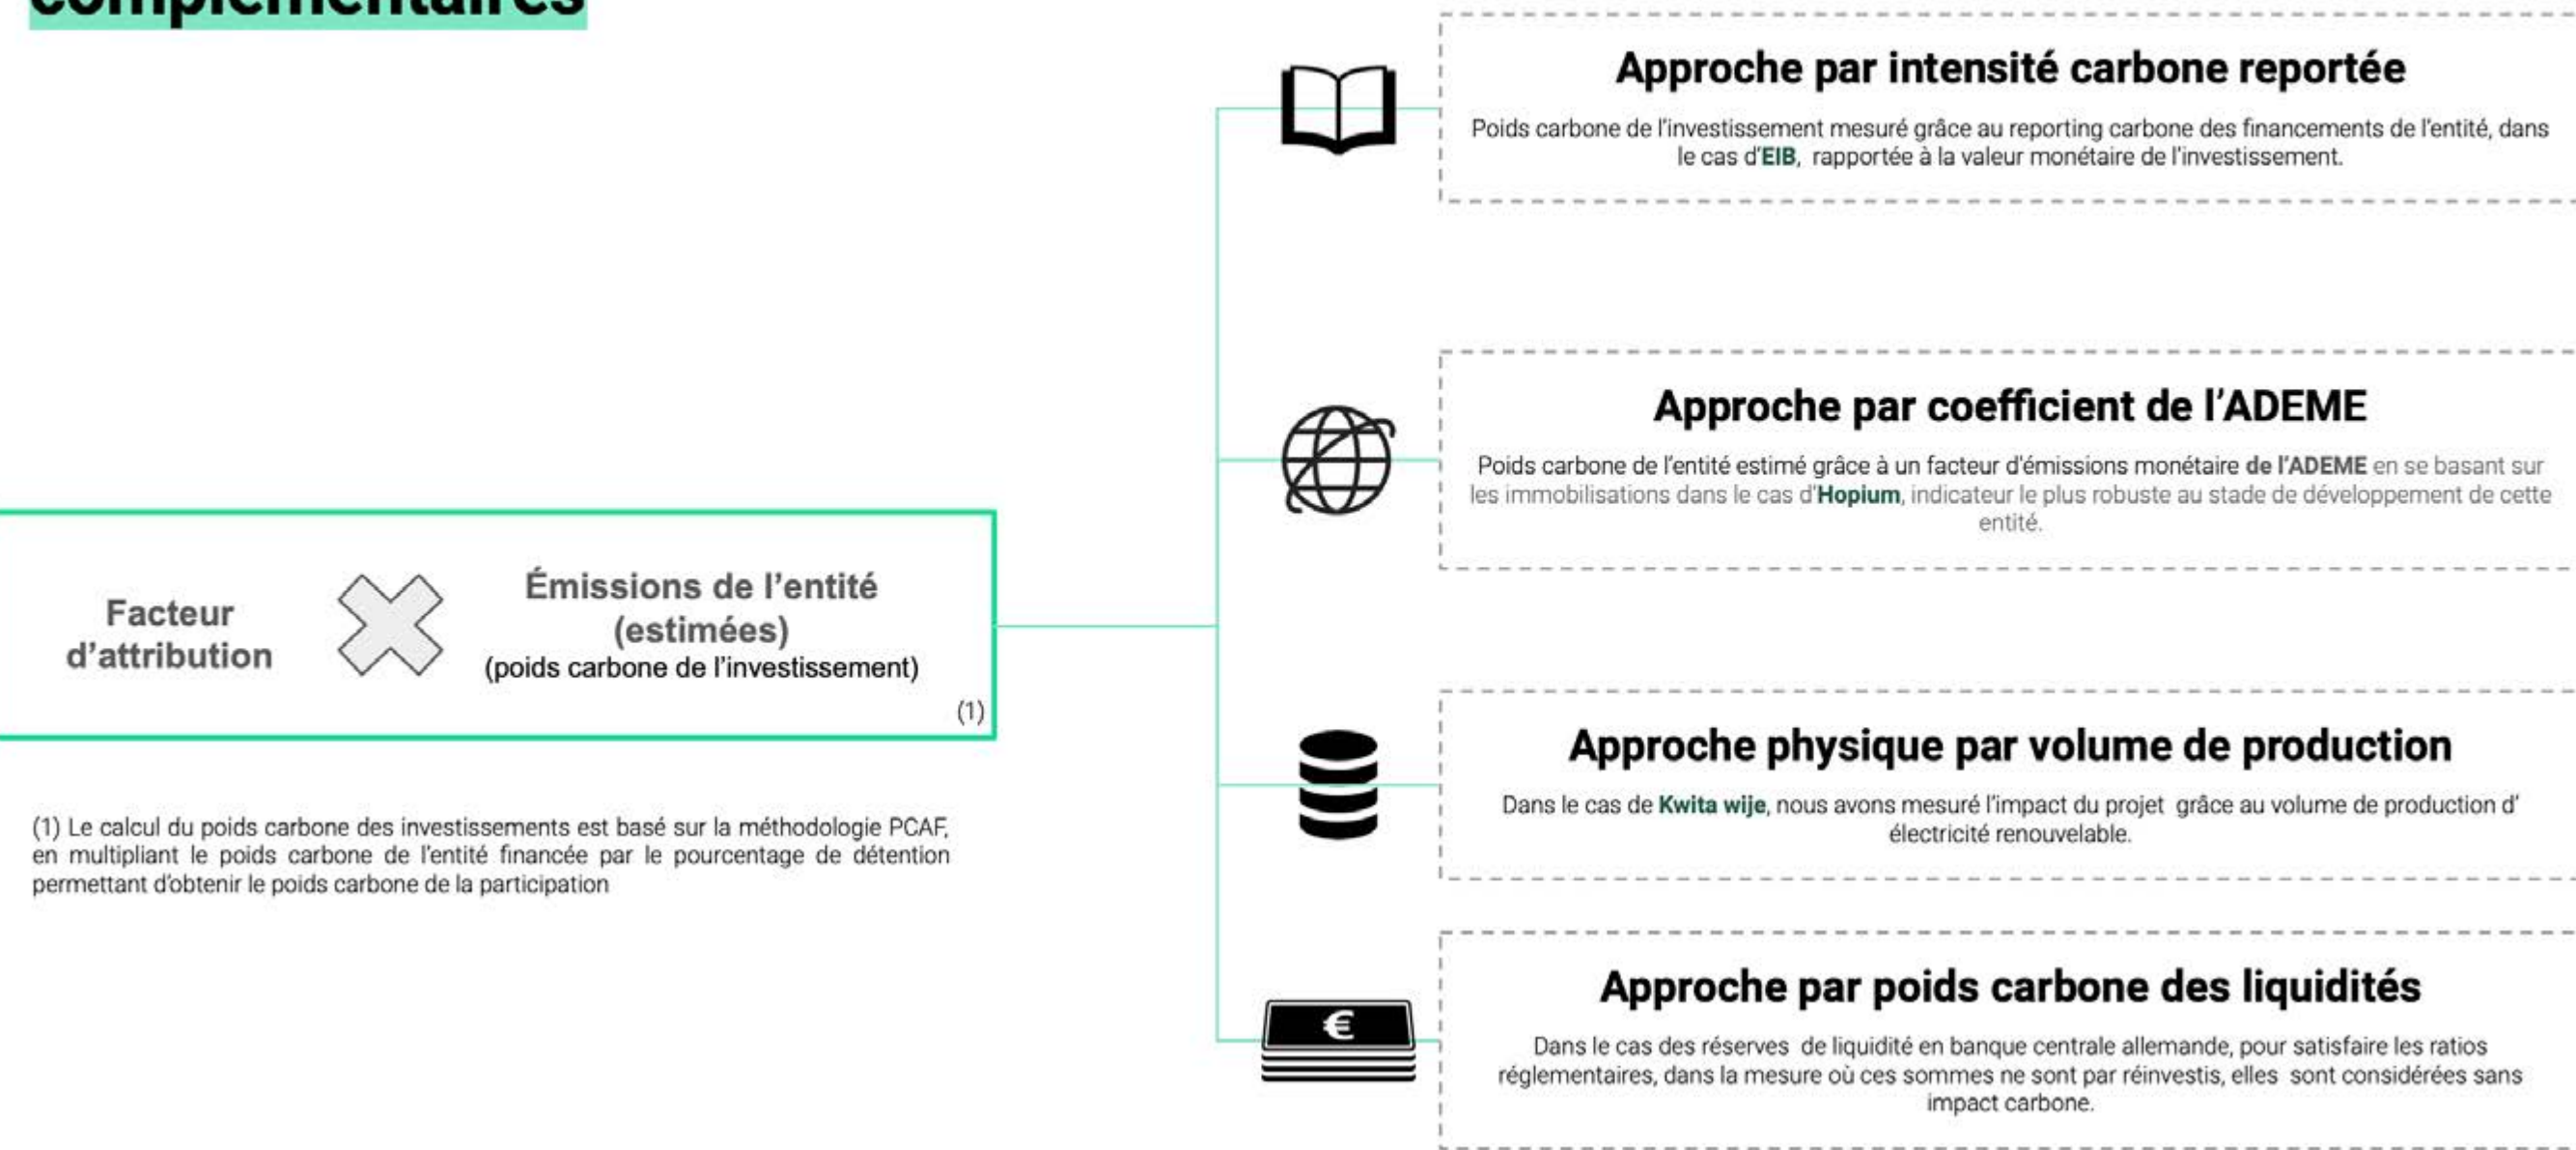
complémentaires

Approche par intensité carbone reportée

Poids carbone de l'investissement mesuré grâce au reporting carbone des financements de l'entité, dans le cas d'EIB, rapportée à la valeur monétaire de l'investissement.

Approche par coefficient de l'ADEME

Poids carbone de l'entité estimé grâce à un facteur d'émissions monétaire de l'ADEME en se basant sur les immobilisations dans le cas d'Hopium, indicateur le plus robuste au stade de développement de cette entité.

Facteur d'attribution

Émissions de l'entité (estimées)
(poids carbone de l'investissement)

(1)

Approche physique par volume de production

Dans le cas de Kwita wije, nous avons mesuré l'impact du projet grâce au volume de production d' électricité renouvelable.

(1) Le calcul du poids carbone des investissements est basé sur la méthodologie PCAF, en multipliant le poids carbone de l'entité financée par le pourcentage de détention permettant d'obtenir le poids carbone de la participation

Approche par poids carbone des liquidités

€

Dans le cas des réserves de liquidité en banque centrale allemande, pour satisfaire les ratios réglementaires, dans la mesure où ces sommes ne sont par réinvestis, elles sont considérées sans impact carbone.